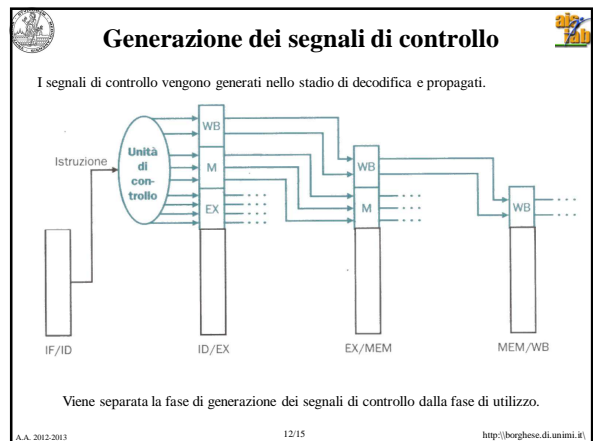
Generazione dei segnali di controllo

I segnali di controllo vengono generati nello stadio di decodifica e propagati.

Istruzione

Unità di controllo

WB

M

EX

WB

M

WB

IF/ID

ID/EX

EX/MEM

MEM/WB

Viene separata la fase di generazione dei segnali di controllo dalla fase di utilizzo.

A.A. 2012-2013

12/15

http:\\borghese.di.unimi.it\